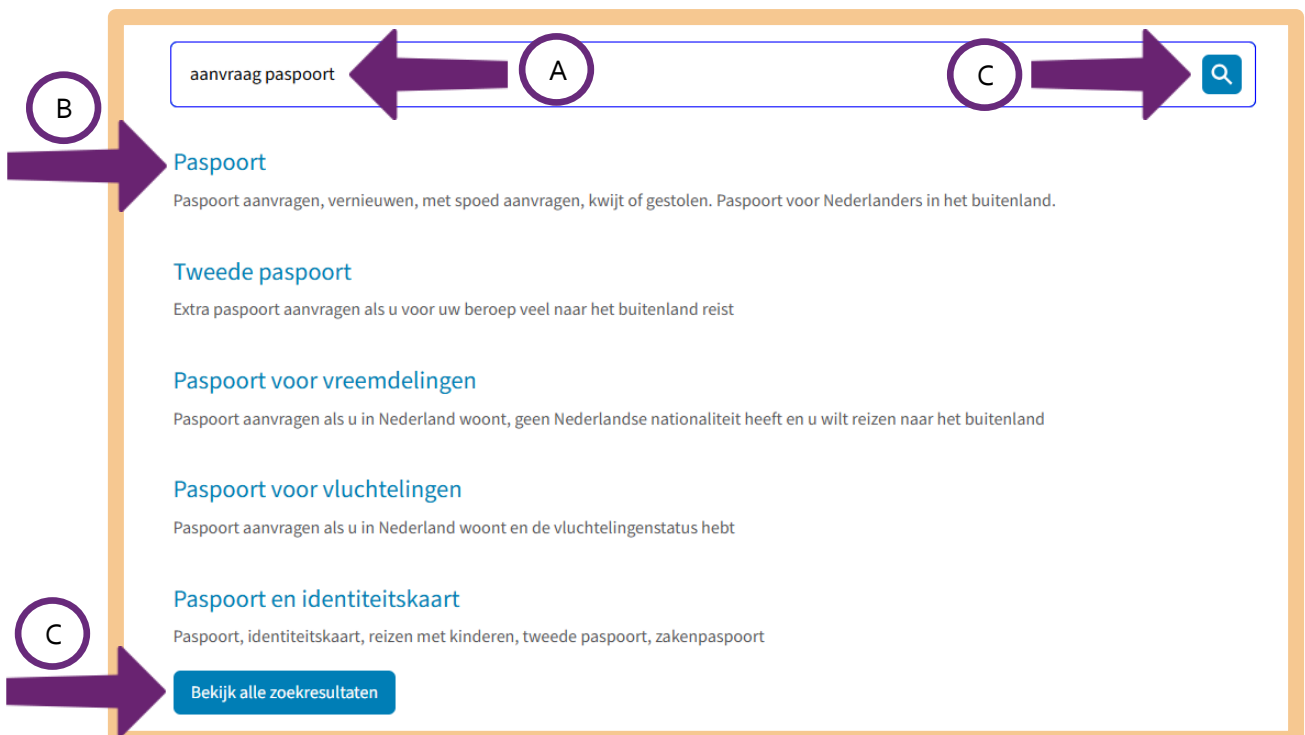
aanvraag paspoort

A

C

B

Paspoort

Paspoort aanvragen, vernieuwen, met spoed aanvragen, kwijt of gestolen. Paspoort voor Nederlanders in het buitenland.

Tweede paspoort

Extra paspoort aanvragen als u voor uw beroep veel naar het buitenland reist

Paspoort voor vreemdelingen

Paspoort aanvragen als u in Nederland woont, geen Nederlandse nationaliteit heeft en u wilt reizen naar het buitenland

Paspoort voor vluchtelingen

Paspoort aanvragen als u in Nederland woont en de vluchtelingenstatus hebt

Paspoort en identiteitskaart

Paspoort, identiteitskaart, reizen met kinderen, tweede paspoort, zakenpaspoort

C

Bekijk alle zoekresultaten